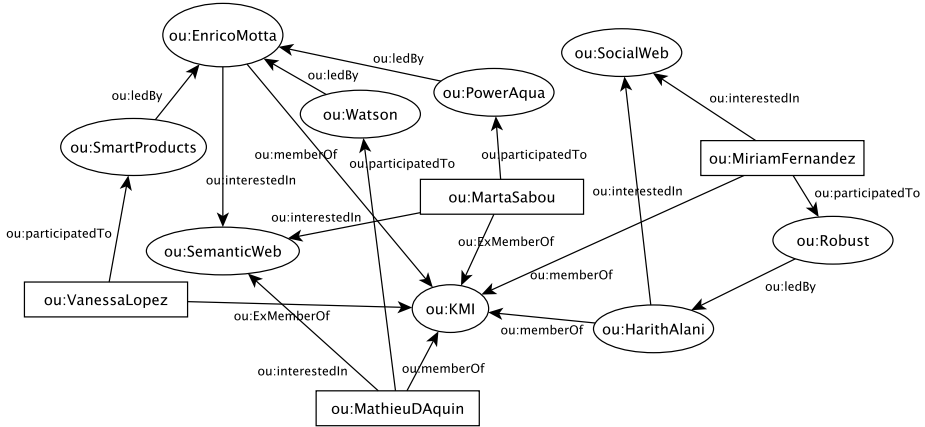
ou:EnricoMotta

ou:SocialWeb

ou:ledBy

ou:ledBy

ou:interestedIn

ou:ledBy

ou:PowerAqua

ou:Watson

ou:SmartProducts

ou:memberOf

ou:participatedTo

ou:participatedTo

ou:MiriamFernandez

ou:interestedIn

ou:interestedIn

ou:participatedTo

ou:MartaSabou

ou:interestedIn

ou:participatedTo

ou:SemanticWeb

ou:ExMemberOf

ou:Robust

ou:memberOf

ou:ledBy

ou:VanessaLopez

ou:KMI

ou:ExMemberOf

ou:memberOf

ou:HarithAlani

ou:interestedIn

ou:memberOf

ou:MathieuDAquin